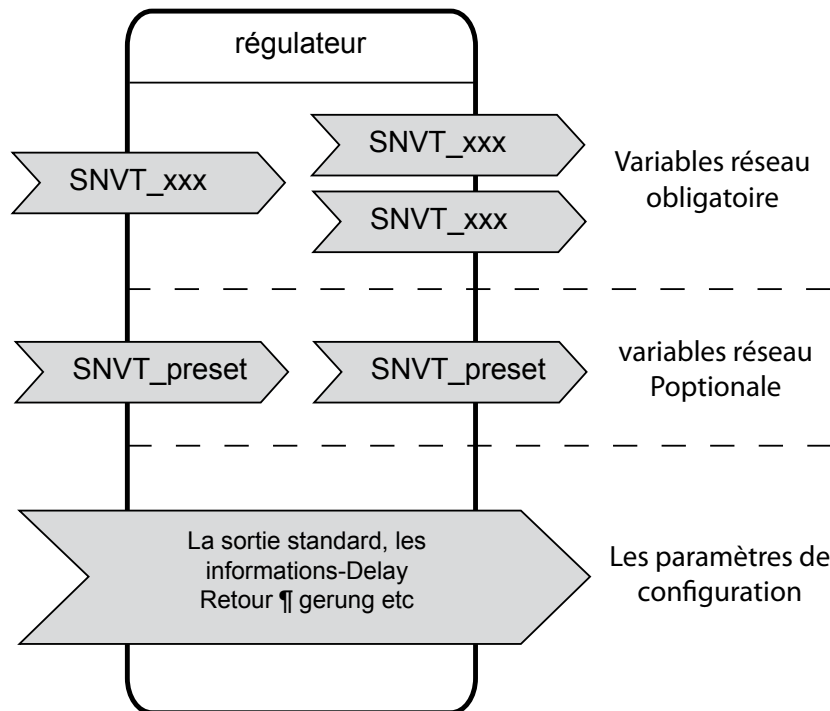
régulateur

SNVT_xxx

SNVT_xxx

SNVT_xxx

Variables réseau obligatoire

SNVT_preset

SNVT_preset

variables réseau Poptionale

La sortie standard, les informations-Delay Retour ¶ gerung etc

Les paramètres de configuration